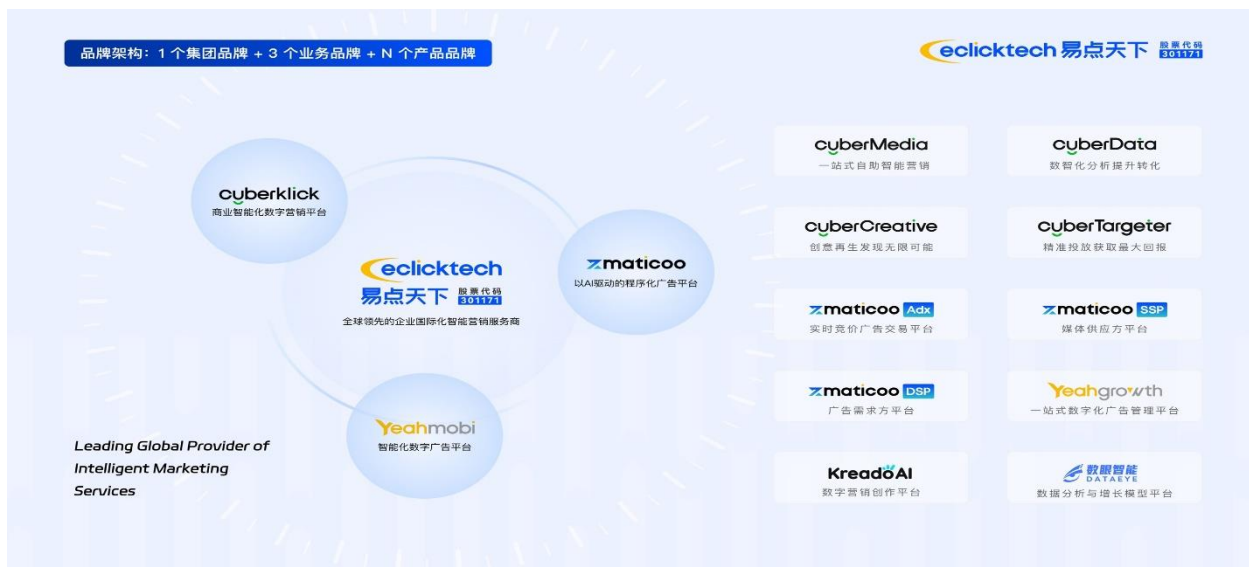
品牌架构：1 个集团品牌 + 3 个业务品牌 + N 个产品品牌

eclicktech 易点天下 股票代码 301171

cyberklick
商业智能化数字营销平台

eclicktech
易点天下 股票代码 301171
全球领先的企业国际化智能营销服务商

zmaticoo
以AI驱动的程序化广告平台

Yeahmobi
智能化数字广告平台

Leading Global Provider of Intelligent Marketing Services

cyberMedia
一站式自助智能营销

cyberData
数智化分析提升转化

cyberCreative
创意再生发现无限可能

cyberTargeter
精准投放获取最大回报

zmaticoo Adx
实时竞价广告交易平台

zmaticoo SSP
媒体供应方平台

zmaticoo DSP
广告需求方平台

Yeahgrowth
一站式数字化广告管理平台

KreadoAI
数字营销创作平台

数眼智能 DATAEYE
数据分析与增长模型平台